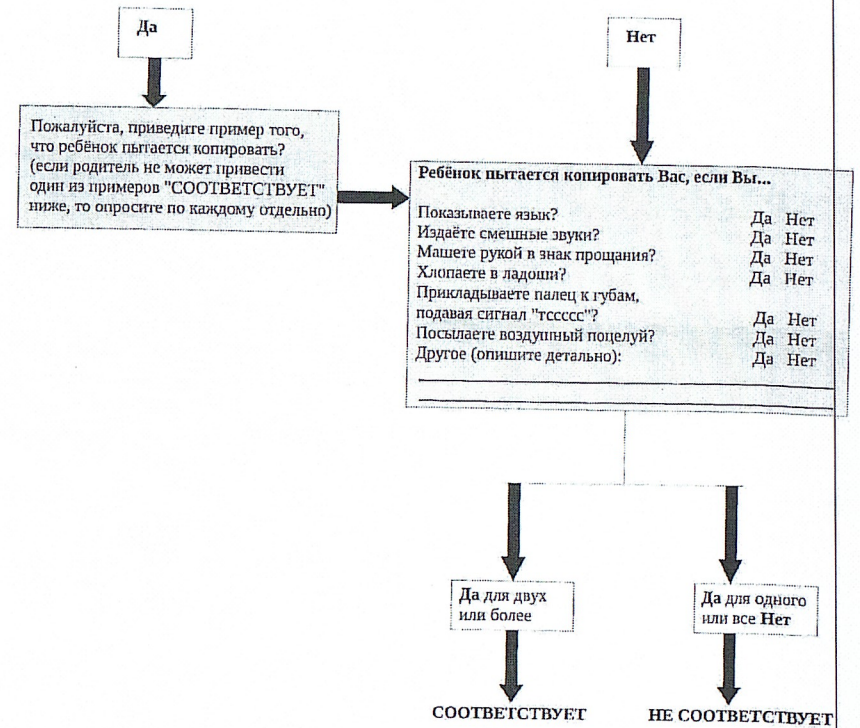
Да

Нет

Пожалуйста, приведите пример того, что ребёнок пытается копировать? (если родитель не может привести один из примеров "СООТВЕТСТВУЕТ" ниже, то опросите по каждому отдельно)

Ребёнок пытается копировать Вас, если Вы...

| | |
|---|---|
| Показываете язык? | Да Нет |
| Издаёте смешные звуки? | Да Нет |
| Машете рукой в знак прощания? | Да Нет |
| Хлопаете в ладоши? | Да Нет |
| Прикладываете палец к губам, подавая сигнал "тсссcc"? | Да Нет |
| Посылаете воздушный поцелуй? | Да Нет |
| Другое (опишите детально): | Да Нет |

Да для двух или более

Да для одного или все Нет

СООТВЕТСТВУЕТ

НЕ СООТВЕТСТВУЕТ